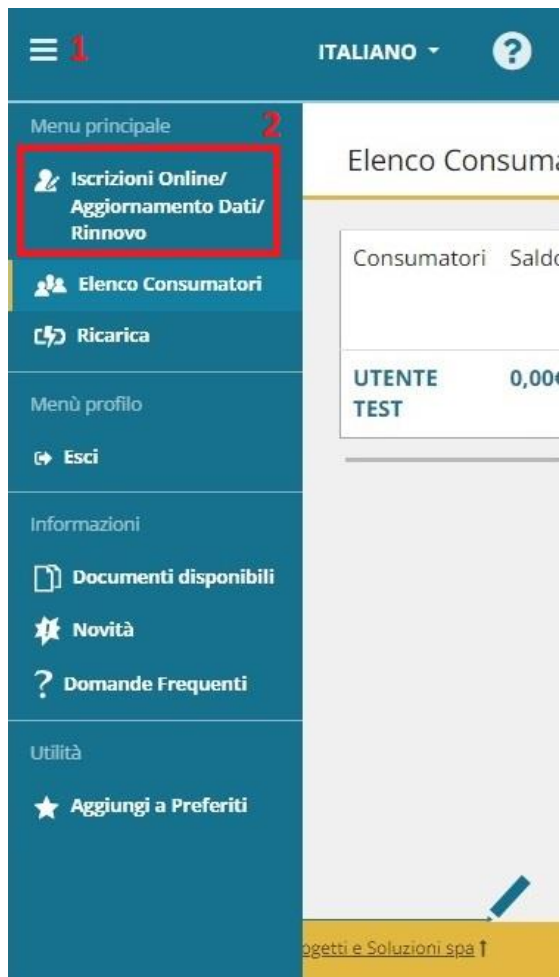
1 ITALIANO ?

Menu principale 2

Iscrizioni Online/ Aggiornamento Dati/ Rinnovo

Elenco Consumatori

Ricarica

Menù profilo

Esci

Informazioni

Documenti disponibili

Novità

Domande Frequenti

Utilità

Aggiungi a Preferiti

Elenco Consuma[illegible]

| Consumatori | Saldo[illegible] |
|---|---|
| UTENTE TEST | 0,00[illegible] |

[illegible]ogetti e Soluzioni spa